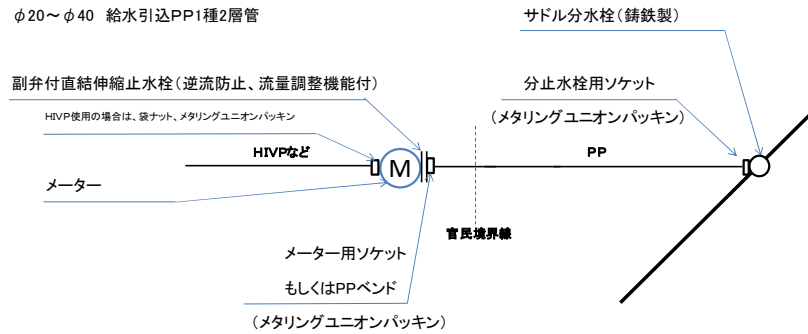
φ20～φ40　給水引込PP1種2層管

サドル分水栓（鋳鉄製）

副弁付直結伸縮止水栓（逆流防止、流量調整機能付）

分止水栓用ソケット

HIVP使用の場合は、袋ナット、メタリングユニオンパッキン

（メタリングユニオンパッキン）

HIVPなど

M

PP

メーター

官民境界線

メーター用ソケット

もしくはPPベンド

（メタリングユニオンパッキン）